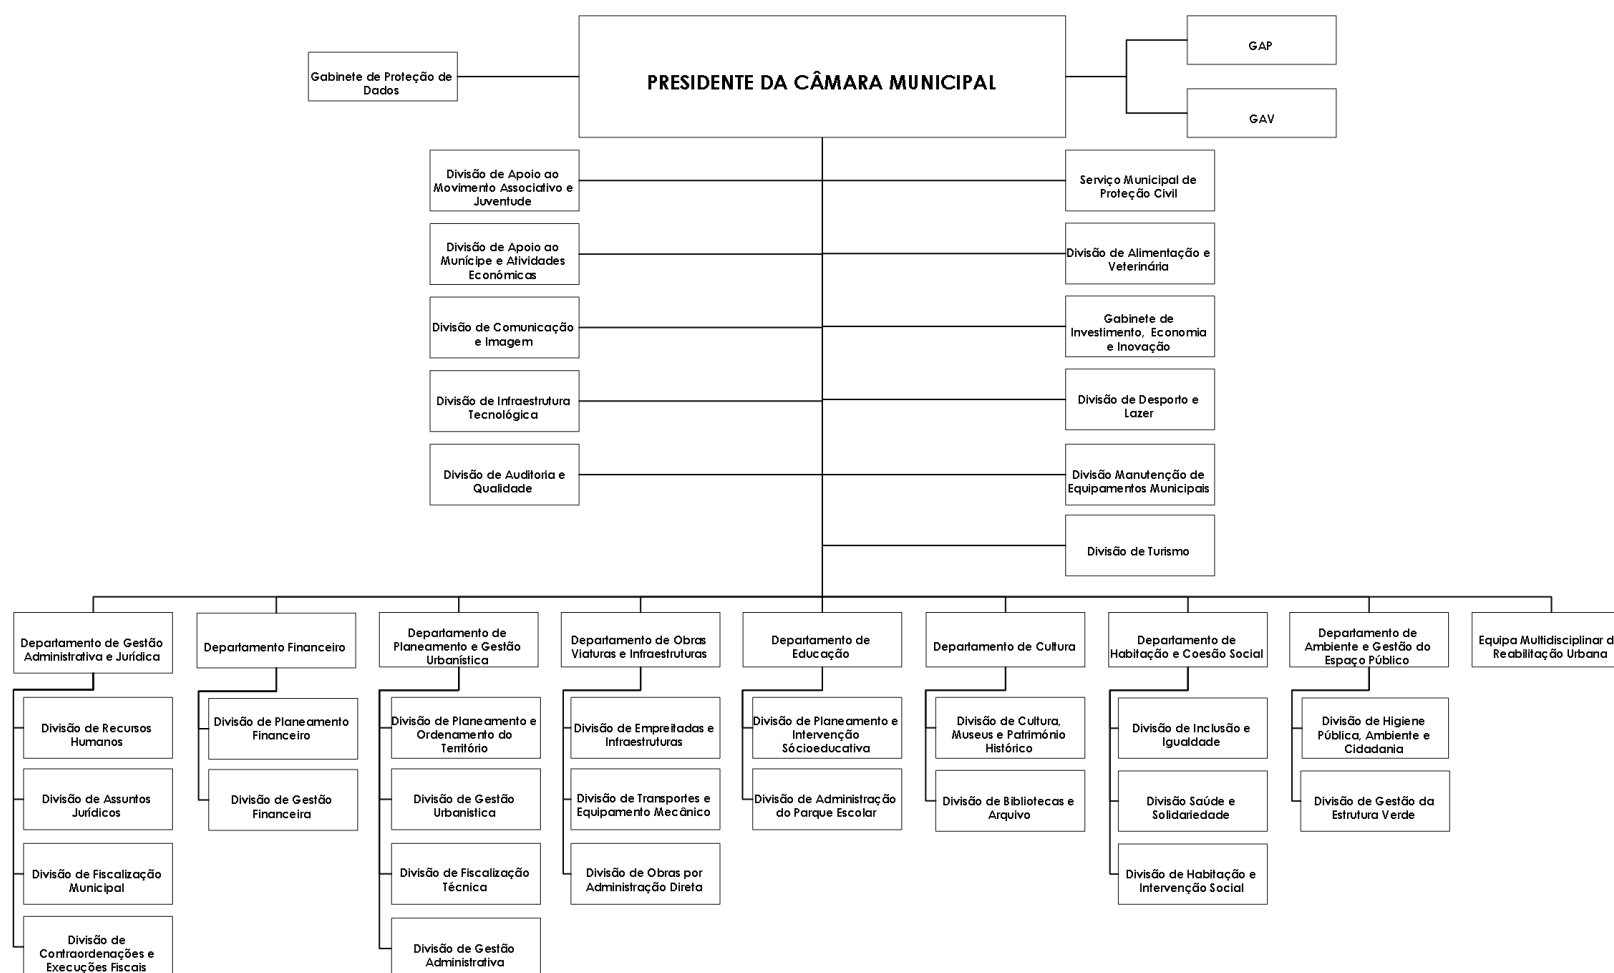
PRESIDENTE DA CÂMARA MUNICIPAL

Gabinete de Proteção de Dados

GAP

GAV

Divisão de Apoio ao Movimento Associativo e Juventude

Divisão de Apoio ao Munícipe e Atividades Económicas

Divisão de Comunicação e Imagem

Divisão de Infraestrutura Tecnológica

Divisão de Auditoria e Qualidade

Serviço Municipal de Proteção Civil

Divisão de Alimentação e Veterinária

Gabinete de Investimento, Economia e Inovação

Divisão de Desporto e Lazer

Divisão Manutenção de Equipamentos Municipais

Divisão de Turismo

Departamento de Gestão Administrativa e Jurídica

Divisão de Recursos Humanos

Divisão de Assuntos Jurídicos

Divisão de Fiscalização Municipal

Divisão de Contraordenações e Execuções Fiscais

Departamento Financeiro

Divisão de Planeamento Financeiro

Divisão de Gestão Financeira

Departamento de Planeamento e Gestão Urbanística

Divisão de Planeamento e Ordenamento do Território

Divisão de Gestão Urbanística

Divisão de Fiscalização Técnica

Divisão de Gestão Administrativa

Departamento de Obras Viaturas e Infraestruturas

Divisão de Empreitadas e Infraestruturas

Divisão de Transportes e Equipamento Mecânico

Divisão de Obras por Administração Direta

Departamento de Educação

Divisão de Planeamento e Intervenção Sócioeducativa

Divisão de Administração do Parque Escolar

Departamento de Cultura

Divisão de Cultura, Museus e Património Histórico

Divisão de Bibliotecas e Arquivo

Departamento de Habitação e Coesão Social

Divisão de Inclusão e Igualdade

Divisão Saúde e Solidariedade

Divisão de Habitação e Intervenção Social

Departamento de Ambiente e Gestão do Espaço Público

Divisão de Higiene Pública, Ambiente e Cidadania

Divisão de Gestão da Estrutura Verde

Equipa Multidisciplinar d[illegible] Reabilitação Urbana